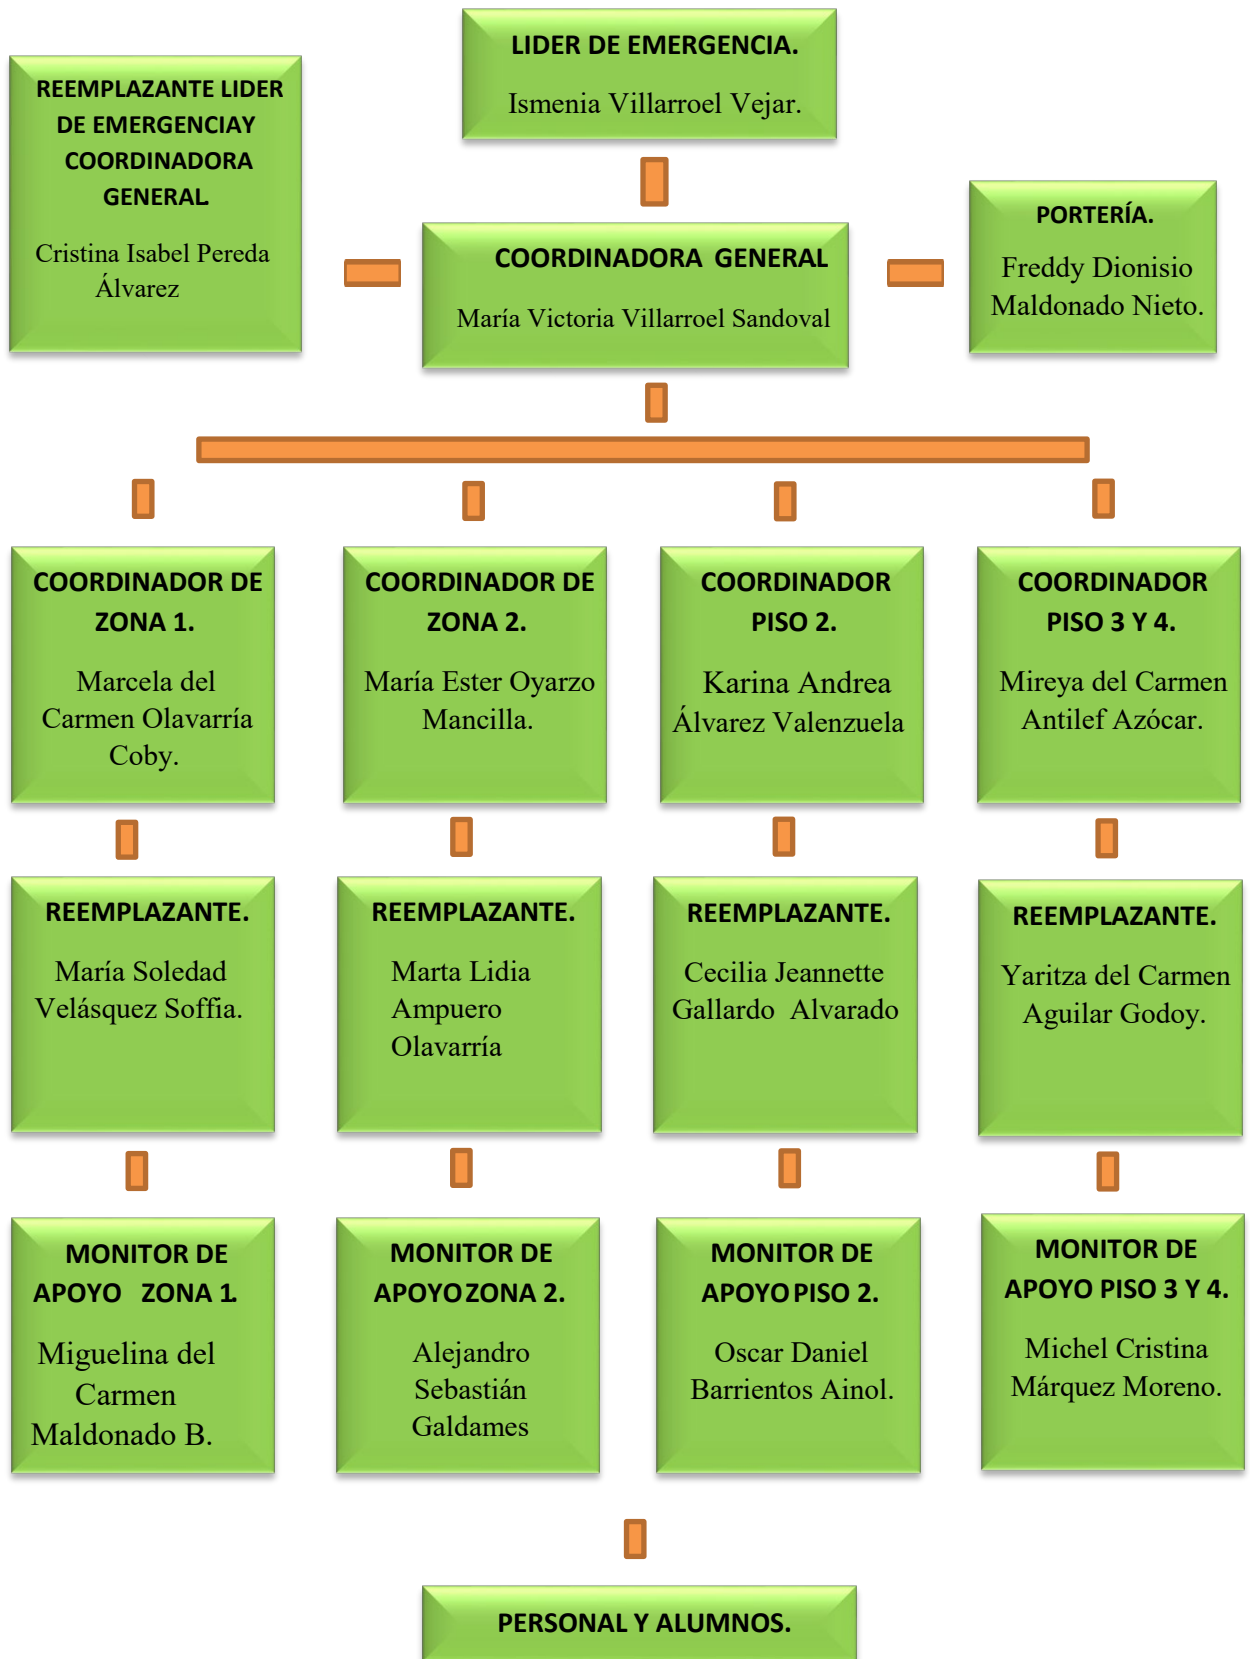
LIDER DE EMERGENCIA.

Ismenia Villarroel Vejar.

REEMPLAZANTE LIDER DE EMERGENCIAY COORDINADORA GENERAL

Cristina Isabel Pereda Álvarez

COORDINADORA GENERAL

María Victoria Villarroel Sandoval

PORTERÍA.

Freddy Dionisio Maldonado Nieto.

COORDINADOR DE ZONA 1.

Marcela del Carmen Olavarría Coby.

COORDINADOR DE ZONA 2.

María Ester Oyarzo Mancilla.

COORDINADOR PISO 2.

Karina Andrea Álvarez Valenzuela

COORDINADOR PISO 3 Y 4.

Mireya del Carmen Antilef Azócar.

REEMPLAZANTE.

María Soledad Velásquez Soffia.

REEMPLAZANTE.

Marta Lidia Ampuero Olavarría

REEMPLAZANTE.

Cecilia Jeannette Gallardo Alvarado

REEMPLAZANTE.

Yaritza del Carmen Aguilar Godoy.

MONITOR DE APOYO ZONA 1.

Miguelina del Carmen Maldonado B.

MONITOR DE APOYO ZONA 2.

Alejandro Sebastián Galdames

MONITOR DE APOYO PISO 2.

Oscar Daniel Barrientos Ainol.

MONITOR DE APOYO PISO 3 Y 4.

Michel Cristina Márquez Moreno.

PERSONAL Y ALUMNOS.